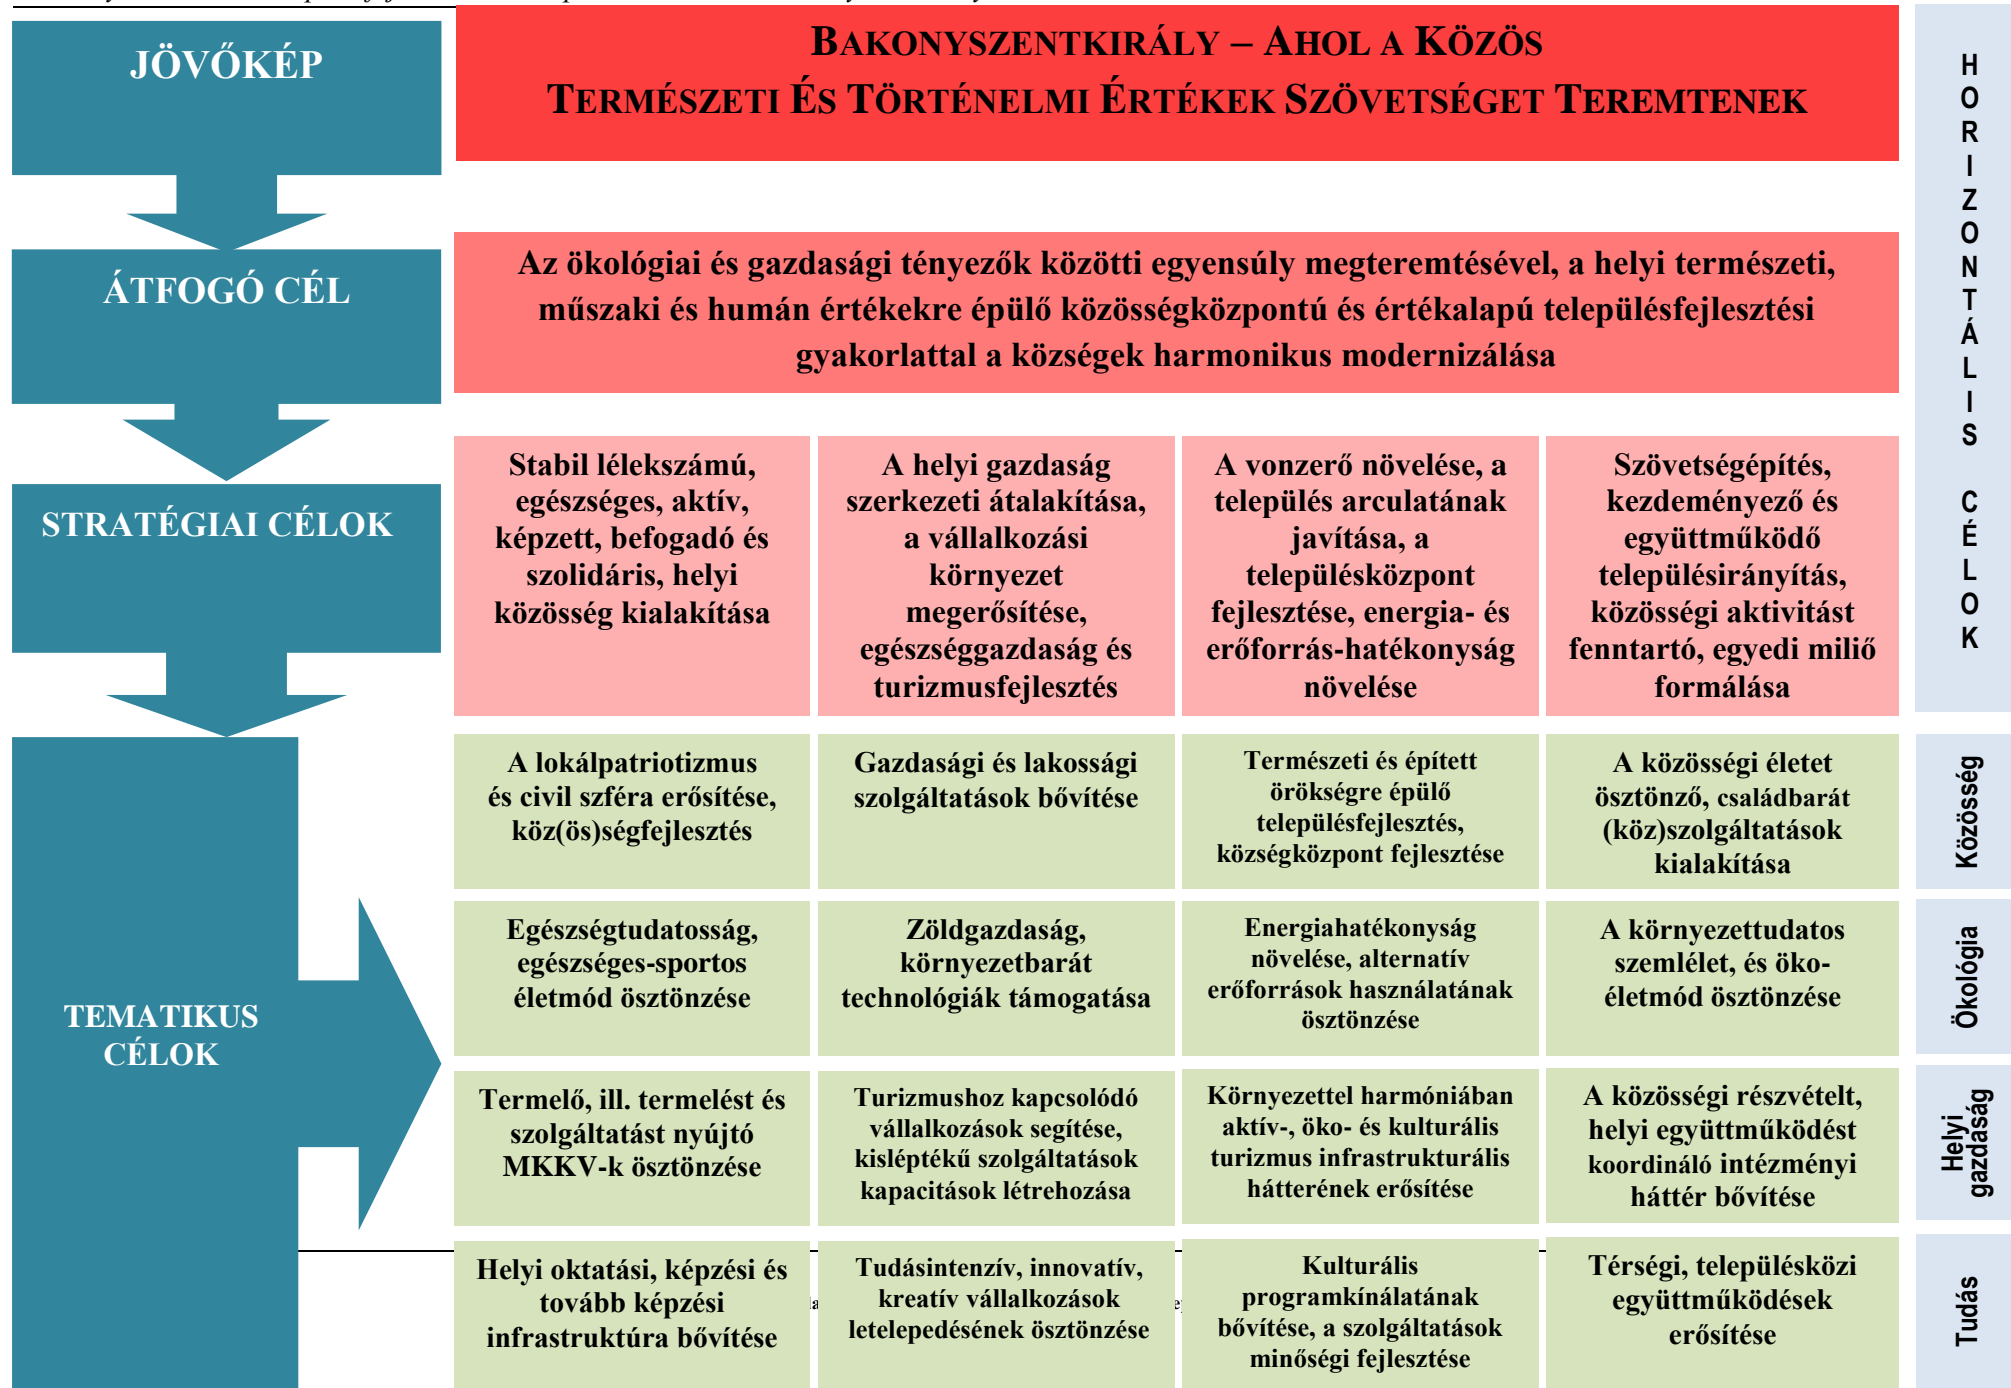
JÖVŐKÉP

BAKONYSZENTKIRÁLY – AHOL A KÖZÖS TERMÉSZETI ÉS TÖRTÉNELMI ÉRTÉKEK SZÖVETSÉGET TEREMTENEK

HORIZONTÁLIS CÉLOK

ÁTFOGÓ CÉL

Az ökológiai és gazdasági tényezők közötti egyensúly megteremtésével, a helyi természeti, műszaki és humán értékekre épülő közösségközpontú és értékalapú településfejlesztési gyakorlattal a községek harmonikus modernizálása

STRATÉGIAI CÉLOK

Stabil lélekszámú, egészséges, aktív, képzett, befogadó és szolidáris, helyi közösség kialakítása

A helyi gazdaság szerkezeti átalakítása, a vállalkozási környezet megerősítése, egészséggazdaság és turizmusfejlesztés

A vonzerő növelése, a település arculatának javítása, a településközpont fejlesztése, energia- és erőforrás-hatékonyság növelése

Szövetségépítés, kezdeményező és együttműködő településirányítás, közösségi aktivitást fenntartó, egyedi miliő formálása

TEMATIKUS CÉLOK

| | | | | |
|---|---|---|---|---|
| A lokálpatriotizmus és civil szféra erősítése, köz(ös)ségfejlesztés | Gazdasági és lakossági szolgáltatások bővítése | Természeti és épített örökségre épülő településfejlesztés, községközpont fejlesztése | A közösségi életet ösztönző, családbarát (köz)szolgáltatások kialakítása | Közösség |
| Egészségtudatosság, egészséges-sportos életmód ösztönzése | Zöldgazdaság, környezetbarát technológiák támogatása | Energiahatékonyság növelése, alternatív erőforrások használatának ösztönzése | A környezettudatos szemlélet, és öko-életmód ösztönzése | Ökológia |
| Termelő, ill. termelést és szolgáltatást nyújtó MKKV-k ösztönzése | Turizmushoz kapcsolódó vállalkozások segítése, kisléptékű szolgáltatások kapacitások létrehozása | Környezettel harmóniában aktív-, öko- és kulturális turizmus infrastrukturális hátterének erősítése | A közösségi részvételt, helyi együttműködést koordináló intézményi háttér bővítése | Helyi gazdaság |
| Helyi oktatási, képzési és tovább képzési infrastruktúra bővítése | Tudásintenzív, innovatív, kreatív vállalkozások letelepedésének ösztönzése | Kulturális programkínálatának bővítése, a szolgáltatások minőségi fejlesztése | Térségi, településközi együttműködések erősítése | Tudás |